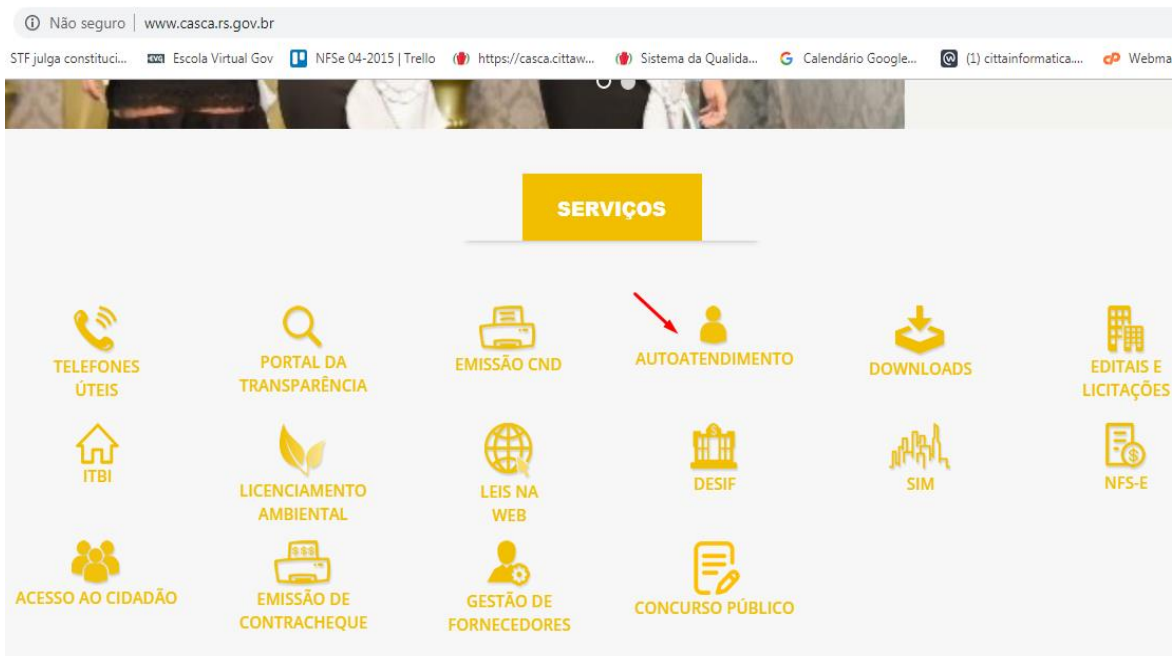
Não seguro | www.casca.rs.gov.br

STF julga constituci... Escola Virtual Gov NFSe 04-2015 | Trello https://casca.cittaw... Sistema da Qualida... Calendário Google... (1) cittainformatica.... Webma

SERVIÇOS

TELEFONES ÚTEIS

PORTAL DA TRANSPARÊNCIA

EMISSÃO CND

AUTOATENDIMENTO

DOWNLOADS

EDITAIS E LICITAÇÕES

ITBI

LICENCIAMENTO AMBIENTAL

LEIS NA WEB

DESIF

SIM

NFS-E

ACESSO AO CIDADÃO

EMISSÃO DE CONTRACHEQUE

GESTÃO DE FORNECEDORES

CONCURSO PÚBLICO